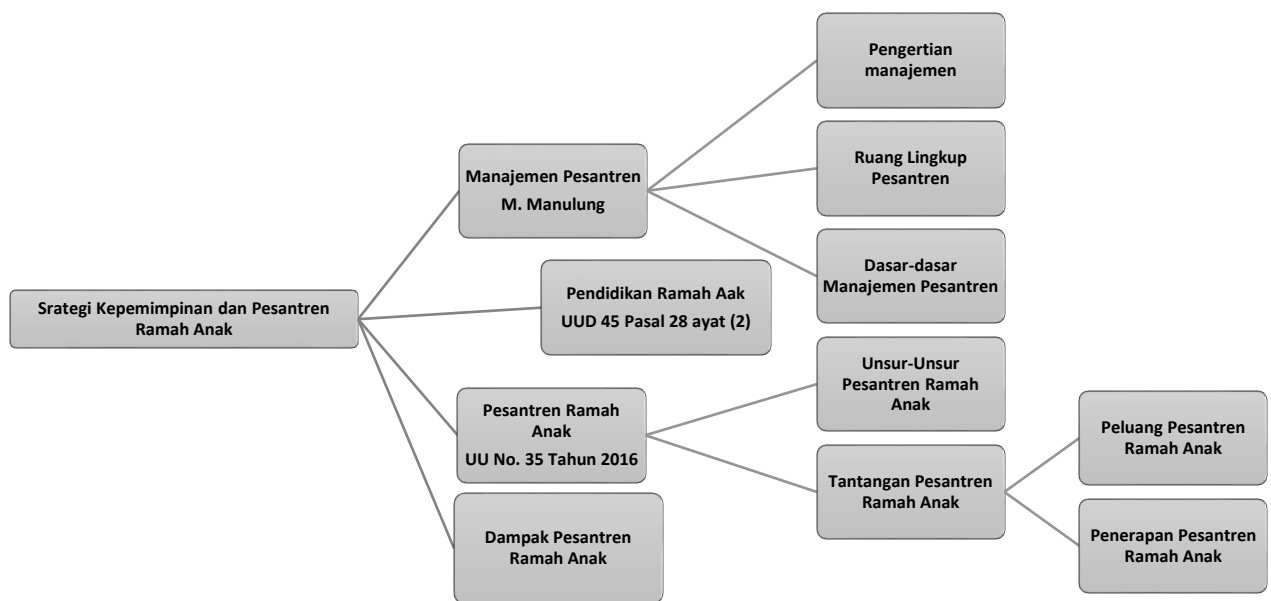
Srategi Kepemimpinan dan Pesantren Ramah Anak

Manajemen Pesantren
M. Manulung

Pengertian manajemen

Ruang Lingkup Pesantren

Dasar-dasar Manajemen Pesantren

Pendidikan Ramah Aak
UUD 45 Pasal 28 ayat (2)

Pesantren Ramah Anak
UU No. 35 Tahun 2016

Unsur-Unsur Pesantren Ramah Anak

Tantangan Pesantren Ramah Anak

Peluang Pesantren Ramah Anak

Penerapan Pesantren Ramah Anak

Dampak Pesantren Ramah Anak